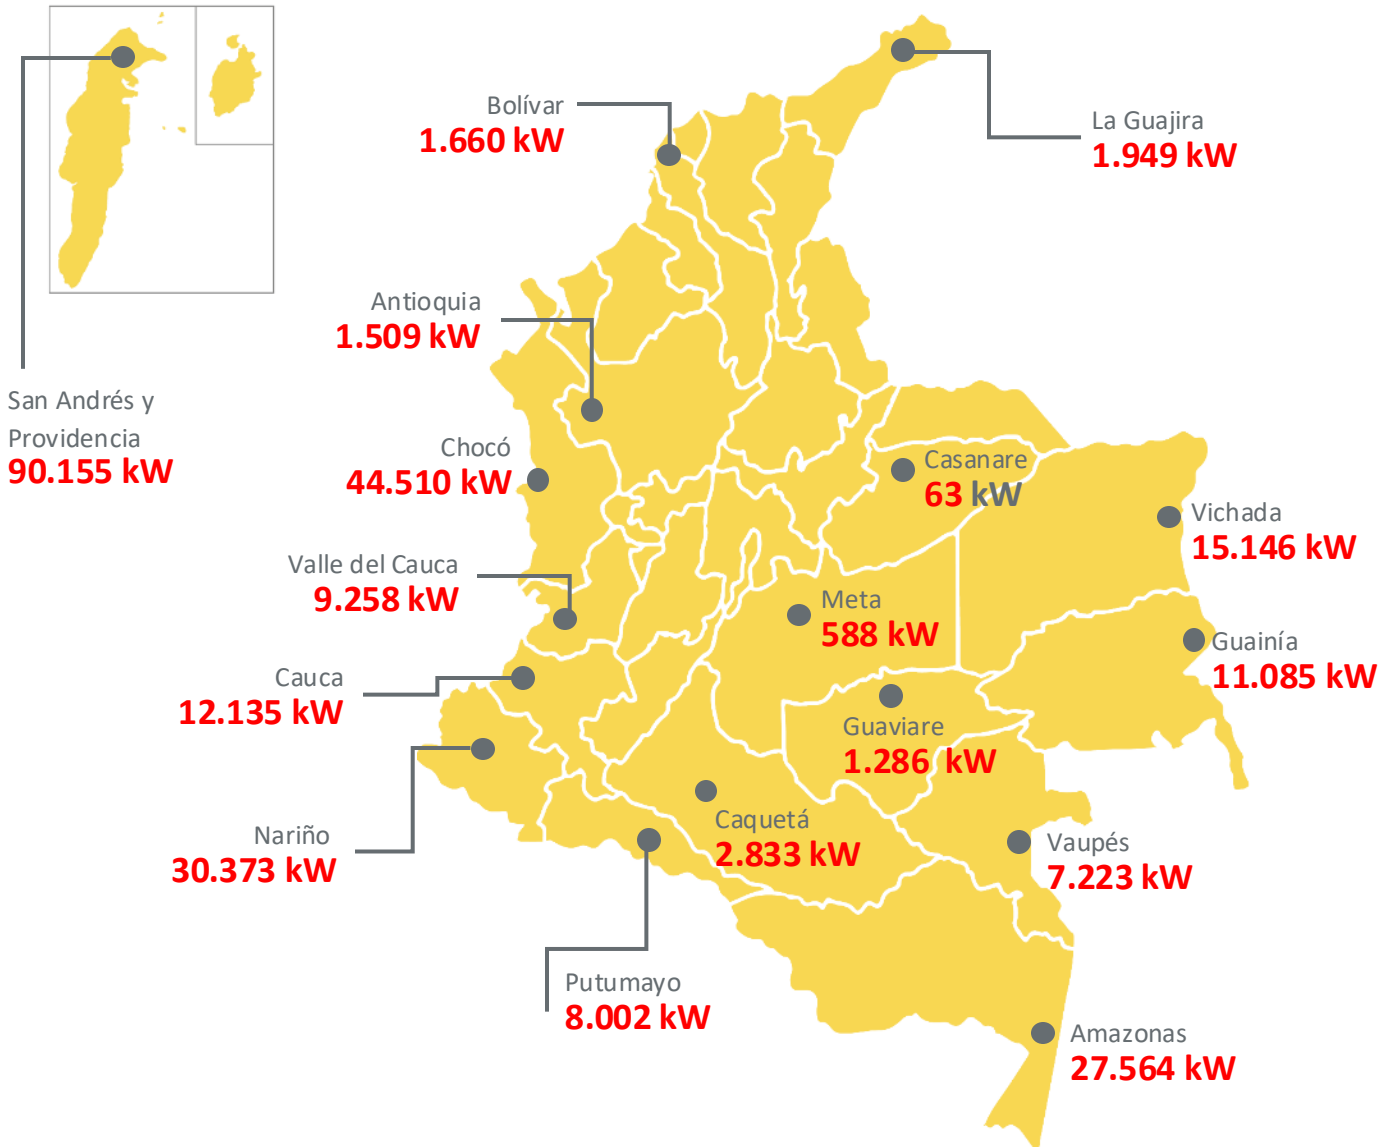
Bolívar
1.660 kW

La Guajira
1.949 kW

Antioquia
1.509 kW

San Andrés y Providencia
90.155 kW

Chocó
44.510 kW

Casanare
63 kW

Vichada
15.146 kW

Valle del Cauca
9.258 kW

Meta
588 kW

Guainía
11.085 kW

Cauca
12.135 kW

Guaviare
1.286 kW

Nariño
30.373 kW

Caquetá
2.833 kW

Vaupés
7.223 kW

Putumayo
8.002 kW

Amazonas
27.564 kW